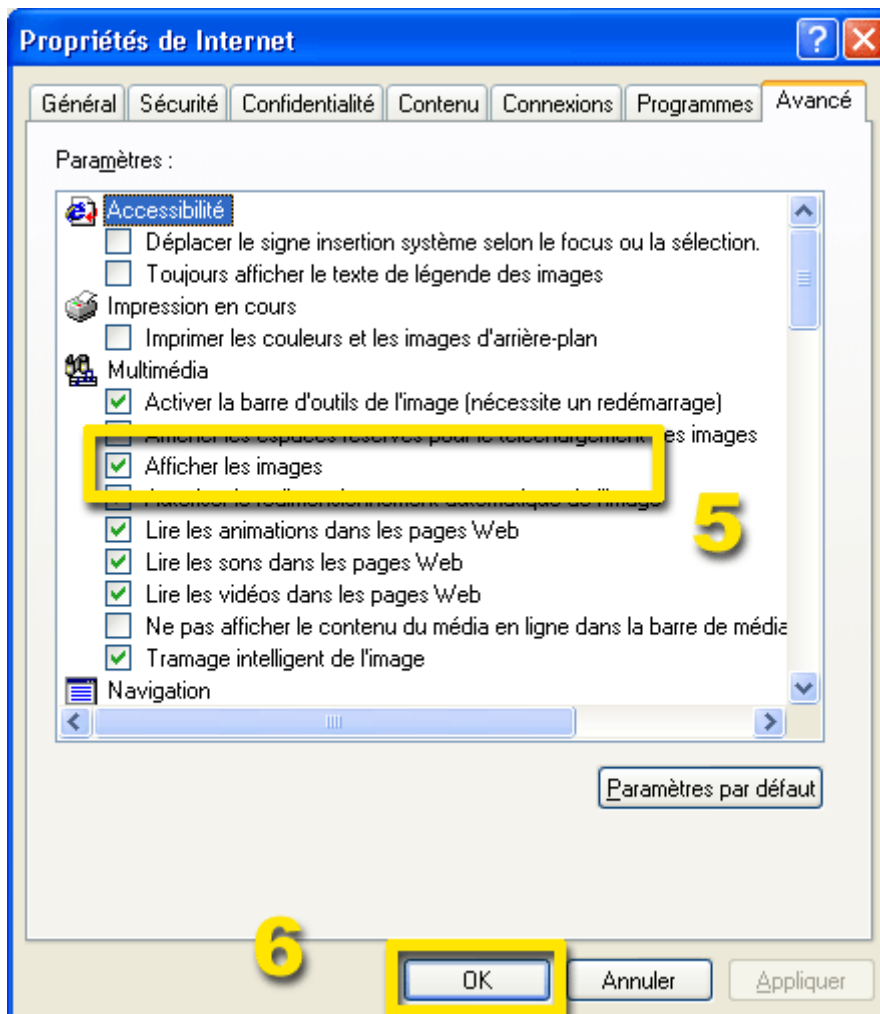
Propriétés de Internet

Général | Sécurité | Confidentialité | Contenu | Connexions | Programmes | Avancé

Paramètres :

Accessibilité
Déplacer le signe insertion système selon le focus ou la sélection.
Toujours afficher le texte de légende des images
Impression en cours
Imprimer les couleurs et les images d'arrière-plan
Multimédia
Activer la barre d'outils de l'image (nécessite un redémarrage)
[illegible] es images
Afficher les images
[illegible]
Lire les animations dans les pages Web
Lire les sons dans les pages Web
Lire les vidéos dans les pages Web
Ne pas afficher le contenu du média en ligne dans la barre de média
Tramage intelligent de l'image
Navigation

5

Paramètres par défaut

6

OK
Annuler
Appliquer